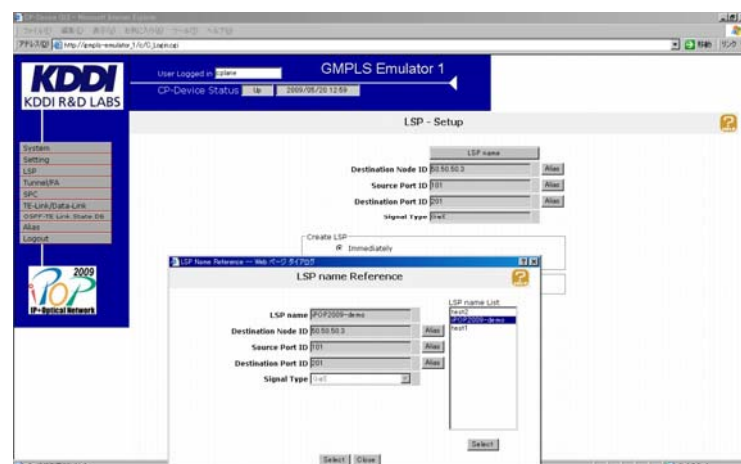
CP-Device GUI - Microsoft Internet Explorer

ファイル(F) 編集(E) 表示(V) お気に入り(A) ツール(T) ヘルプ(H)

アドレス(D) http://gmpls-emulator_1/cfG_login.cgi

移動 リンク

KDDI
KDDI R&D LABS

User Logged in cplane
CP-Device Status Up 2009/05/20 12:59

GMPLS Emulator 1

LSP - Setup

System
Setting
LSP
Tunnel/FA
SPC
TE-Link/Data-Link
OSPF-TE Link State DB
Alias
Logout

2009
iPOP
IP+Optical Network

LSP name

Destination Node ID 50.50.50.3 Alias

Source Port ID 101 Alias

Destination Port ID 201 Alias

Signal Type 0x41

Create LSP
Immediately

LSP Name Reference -- Web ページ ダイアログ

LSP name Reference

LSP name iPOP2009-demo

Destination Node ID 50.50.50.3 Alias

Source Port ID 101 Alias

Destination Port ID 201 Alias

Signal Type 0x41

LSP name List
test2
iPOP2009-demo
test1

Select

Select Close